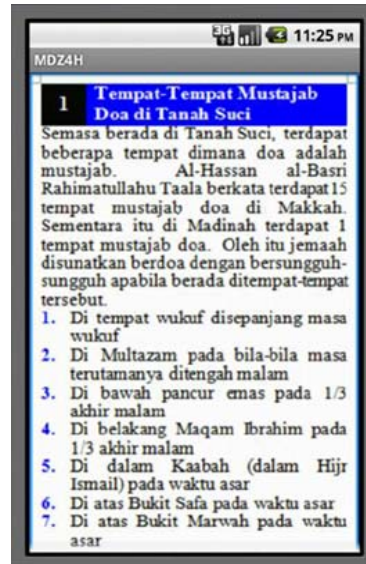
3G 11:25 PM
MDZ4H

1 Tempat-Tempat Mustajab Doa di Tanah Suci

Semasa berada di Tanah Suci, terdapat beberapa tempat dimana doa adalah mustajab. Al-Hassan al-Basri Rahimatullahu Taala berkata terdapat 15 tempat mustajab doa di Makkah. Sementara itu di Madinah terdapat 1 tempat mustajab doa. Oleh itu jemaah disunatkan berdoa dengan bersungguh-sungguh apabila berada ditempat-tempat tersebut.

1. Di tempat wukuf disepanjang masa wukuf
2. Di Multazam pada bila-bila masa terutamanya ditengah malam
3. Di bawah pancur emas pada 1/3 akhir malam
4. Di belakang Maqam Ibrahim pada 1/3 akhir malam
5. Di dalam Kaabah (dalam Hijr Ismail) pada waktu asar
6. Di atas Bukit Safa pada waktu asar
7. Di atas Bukit Marwah pada waktu asar